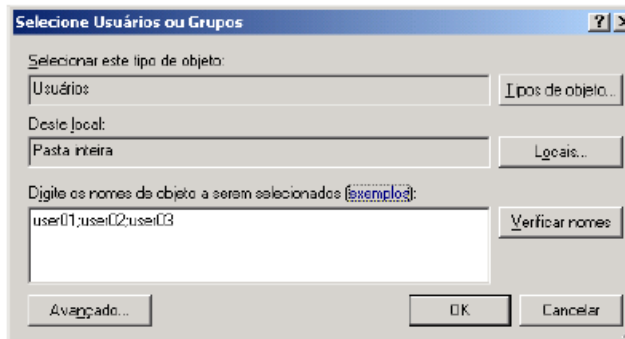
Selecione Usuários ou Grupos

? X

Selecionar este tipo de objeto:

Usuários

Tipos de objeto...

Deste local:

Pasta inteira

Locais...

Digite os nomes de objeto a serem selecionados (exemplos):

user01;user02;user03

Verificar nomes

Avançado...

OK

Cancelar